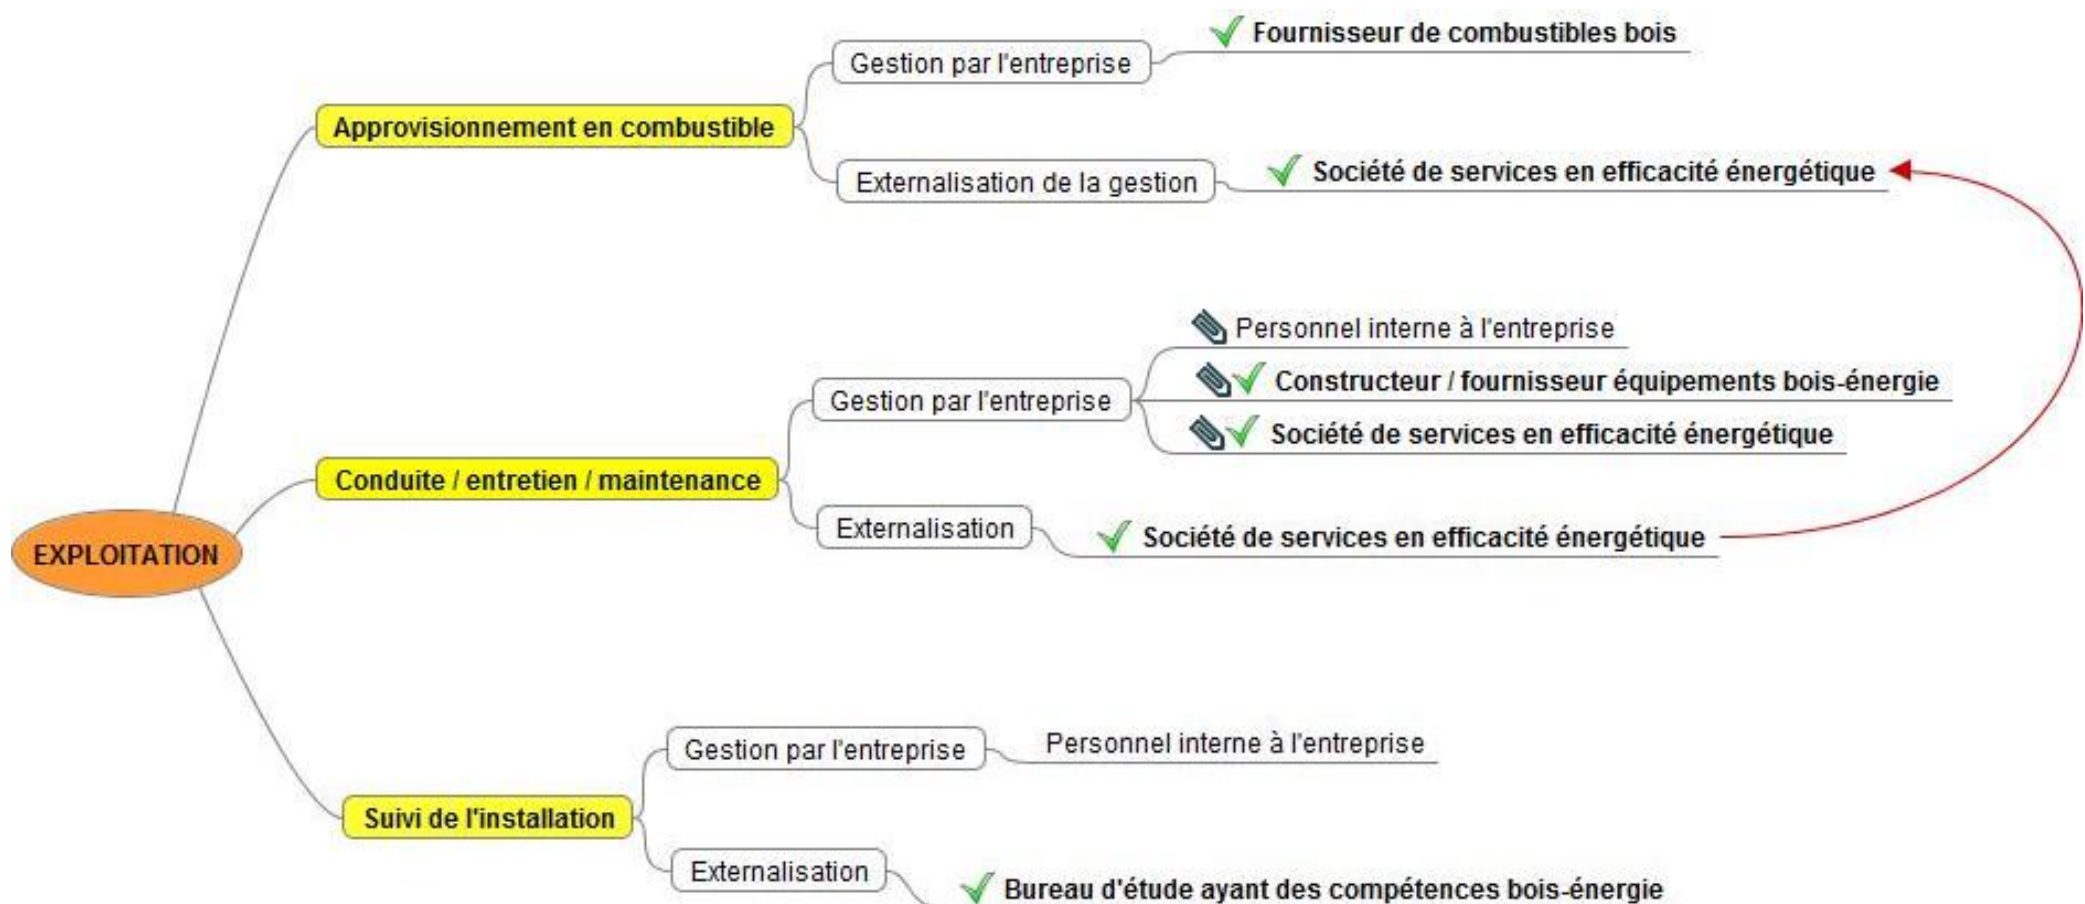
EXPLOITATION

Approvisionnement en combustible

Gestion par l'entreprise

Fournisseur de combustibles bois

Externalisation de la gestion

Société de services en efficacité énergétique

Conduite / entretien / maintenance

Gestion par l'entreprise

Personnel interne à l'entreprise

Constructeur / fournisseur équipements bois-énergie

Société de services en efficacité énergétique

Externalisation

Société de services en efficacité énergétique

Suivi de l'installation

Gestion par l'entreprise

Personnel interne à l'entreprise

Externalisation

Bureau d'étude ayant des compétences bois-énergie